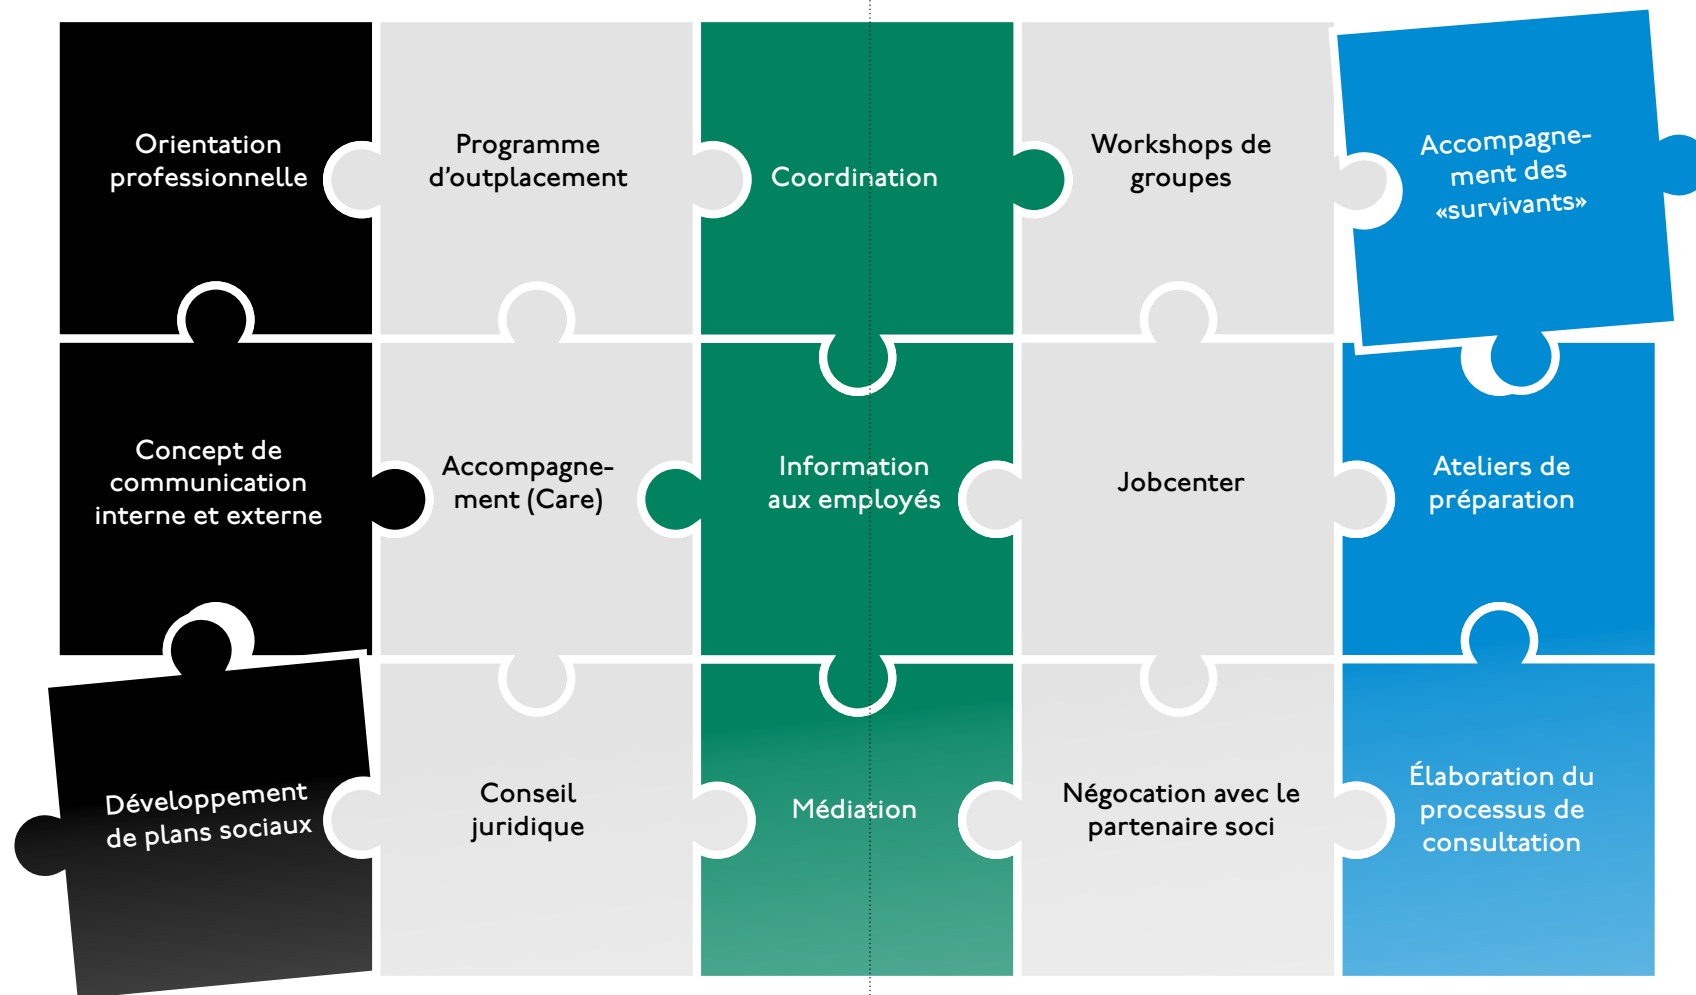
Orientation professionnelle

Programme d’outplacement

Coordination

Workshops de groupes

Accompagnement des «survivants»

Concept de communication interne et externe

Accompagnement (Care)

Information aux employés

Jobcenter

Ateliers de préparation

Développement de plans sociaux

Conseil juridique

Médiation

Négocation avec le partenaire soci

Élaboration du processus de consultation